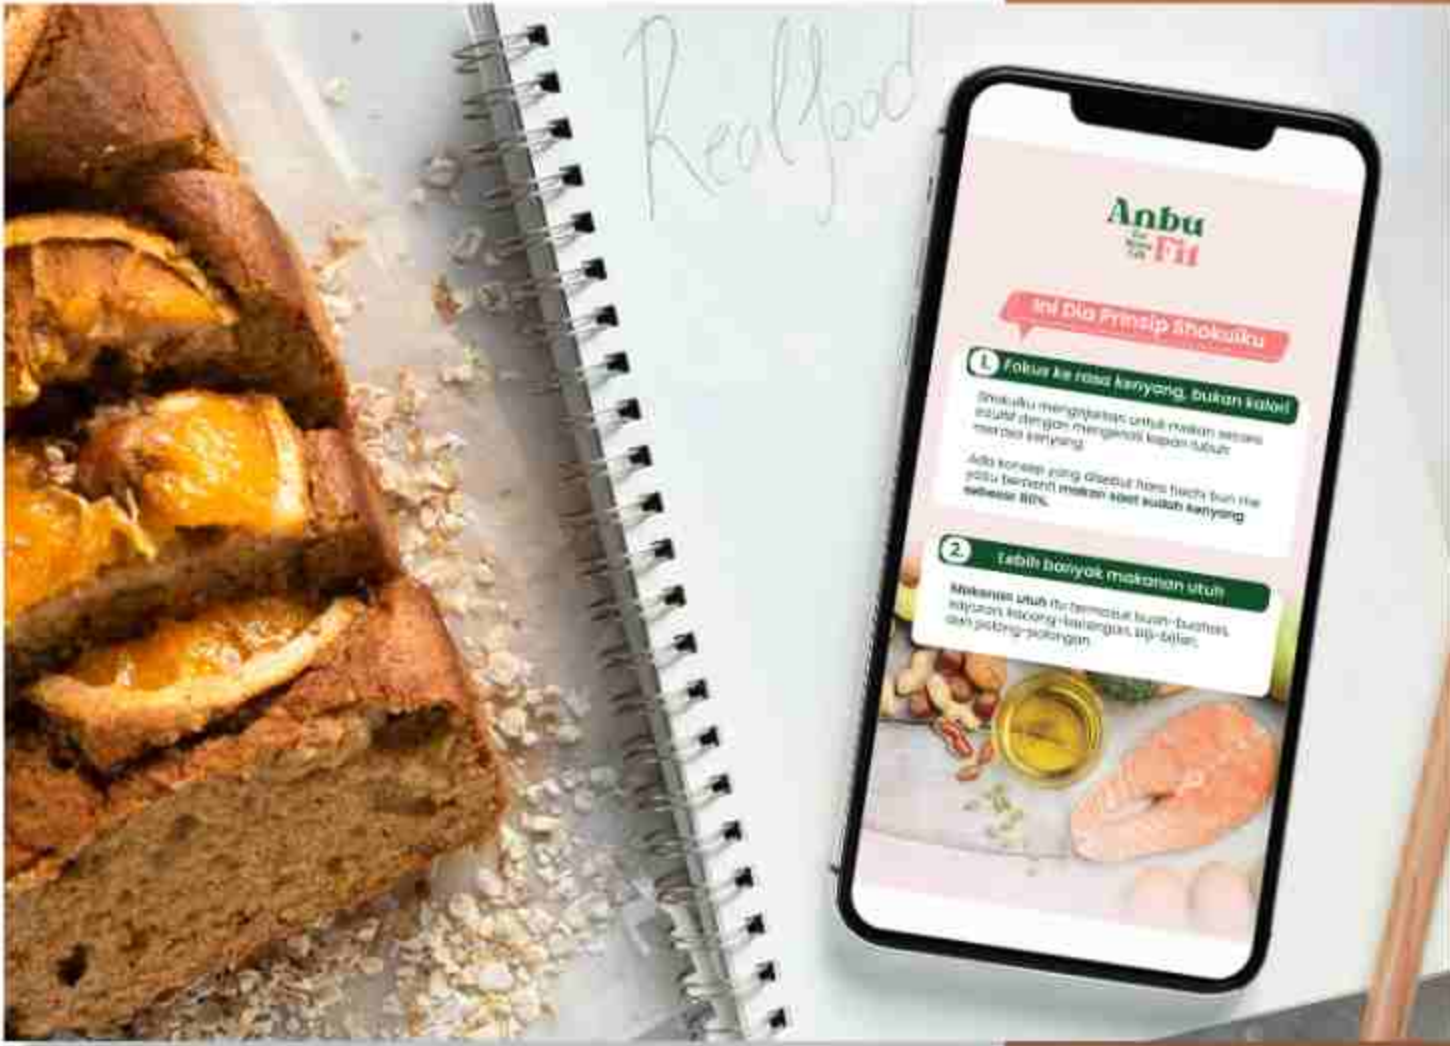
Realfood

Anbu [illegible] Fit

Ini Dia Prinsip Shokuiku

1. Fokus ke rasa kenyang, bukan kalori

Shokuiku mengajarkan untuk makan secara intuitif dengan mengenali kapan tubuh merasa kenyang.

Ada konsep yang disebut hara hachi bun me yaitu berhenti makan saat sudah kenyang sebesar 80%.

2. Lebih banyak makanan utuh

Makanan utuh ini termasuk buah-buahan, sayuran, kacang-kacangan, biji-bijian, dan potong-potongan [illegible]